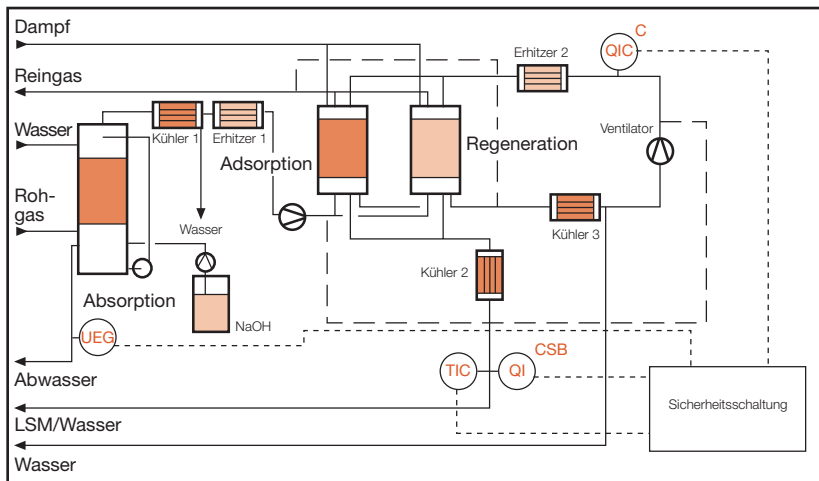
Dampf

Reingas

Wasser

Roh-
gas

Kühler 1

Erhitzer 1

Adsorption

Regeneration

Erhitzer 2

QIC

C

Ventilator

Wasser

Absorption

NaOH

Kühler 2

Kühler 3

UEG

TIC

QI

CSB

Abwasser

LSM/Wasser

Wasser

Sicherheitsschaltung